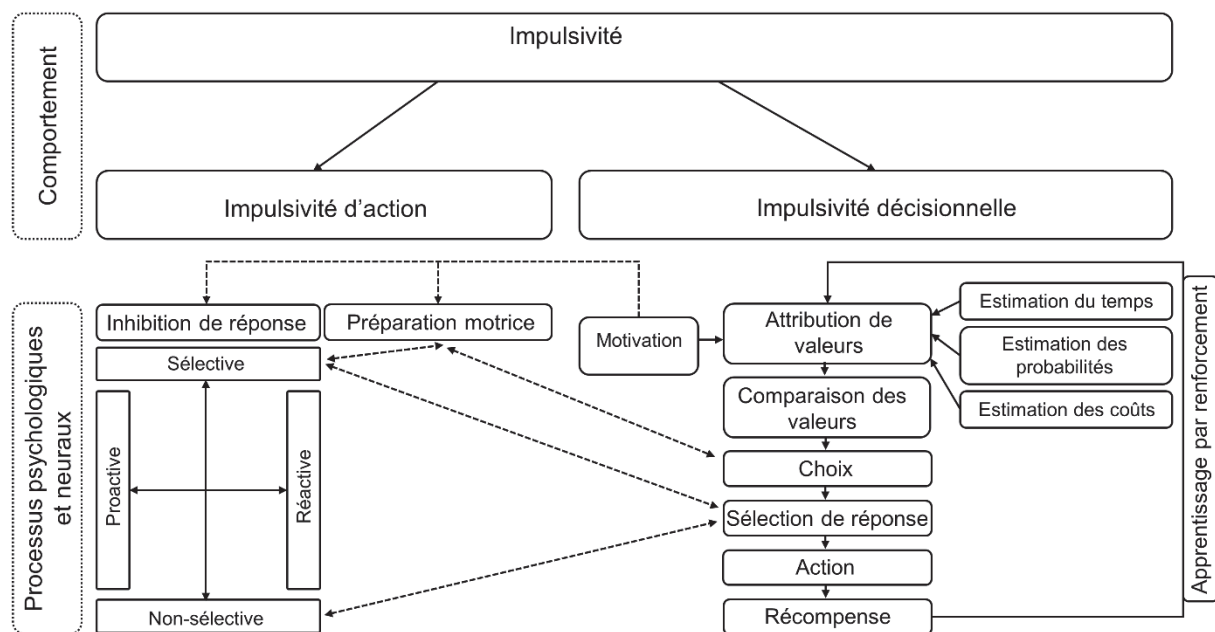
Comportement

Impulsivité

Impulsivité d’action

Impulsivité décisionnelle

Processus psychologiques et neuraux

Inhibition de réponse

Préparation motrice

Sélective

Proactive

Réactive

Non-sélective

Motivation

Attribution de valeurs

Estimation du temps

Estimation des probabilités

Estimation des coûts

Comparaison des valeurs

Choix

Sélection de réponse

Action

Récompense

Apprentissage par renforcement